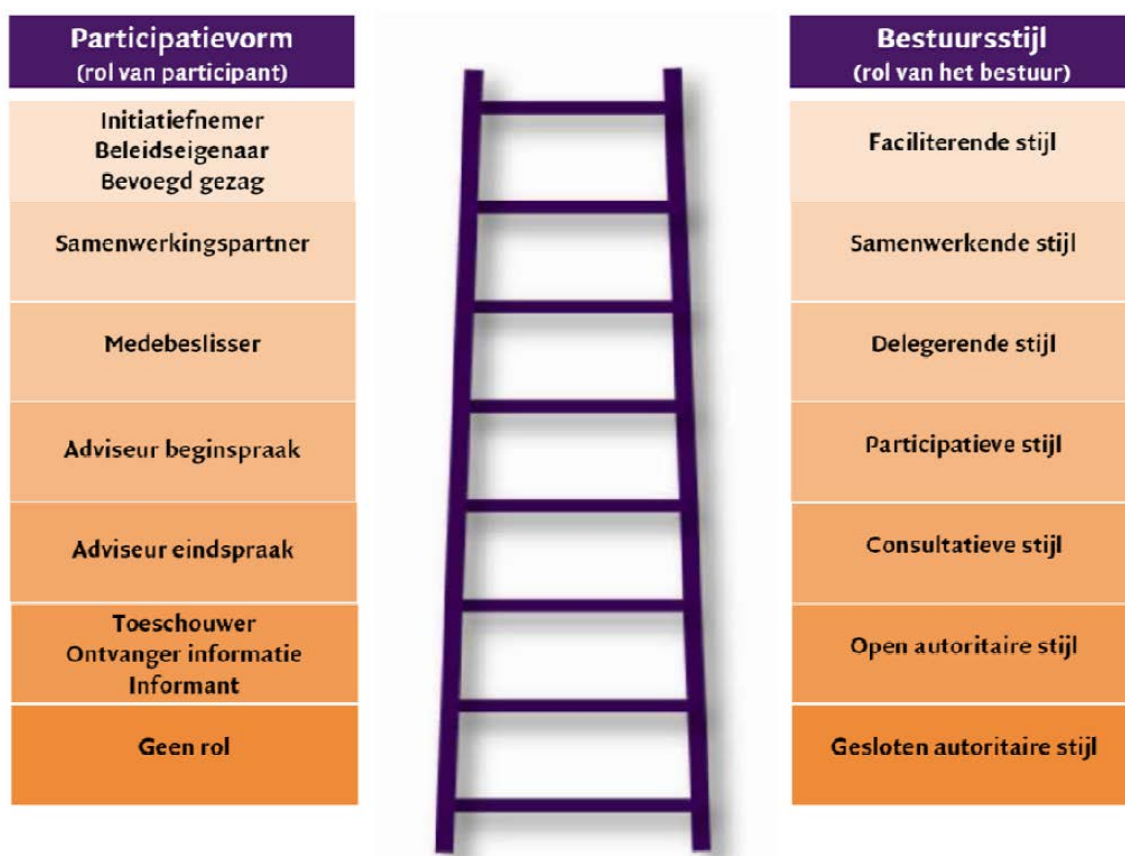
Participatievorm
(rol van participant)

Initiatiefnemer
Beleidseigenaar
Bevoegd gezag

Samenwerkingspartner

Medebeslisser

Adviseur beginspraak

Adviseur eindspraak

Toeschouwer
Ontvanger informatie
Informant

Geen rol

Bestuursstijl
(rol van het bestuur)

Faciliterende stijl

Samenwerkende stijl

Delegerende stijl

Participatieve stijl

Consultatieve stijl

Open autoritaire stijl

Gesloten autoritaire stijl